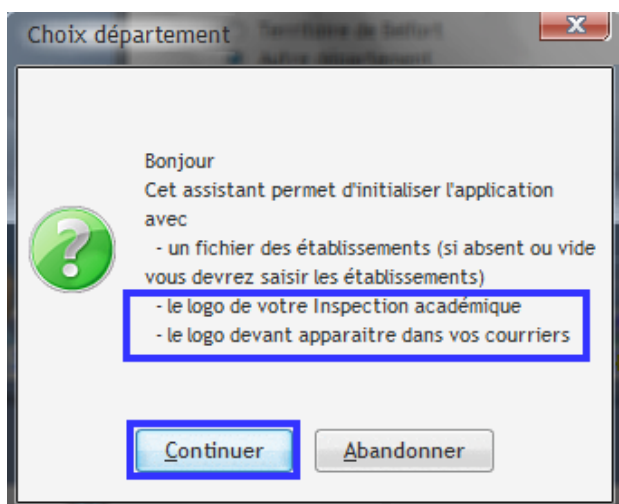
Choix département

Bonjour
Cet assistant permet d'initialiser l'application avec
- un fichier des établissements (si absent ou vide vous devrez saisir les établissements)
- le logo de votre Inspection académique
- le logo devant apparaitre dans vos courriers

Continuer
Abandonner